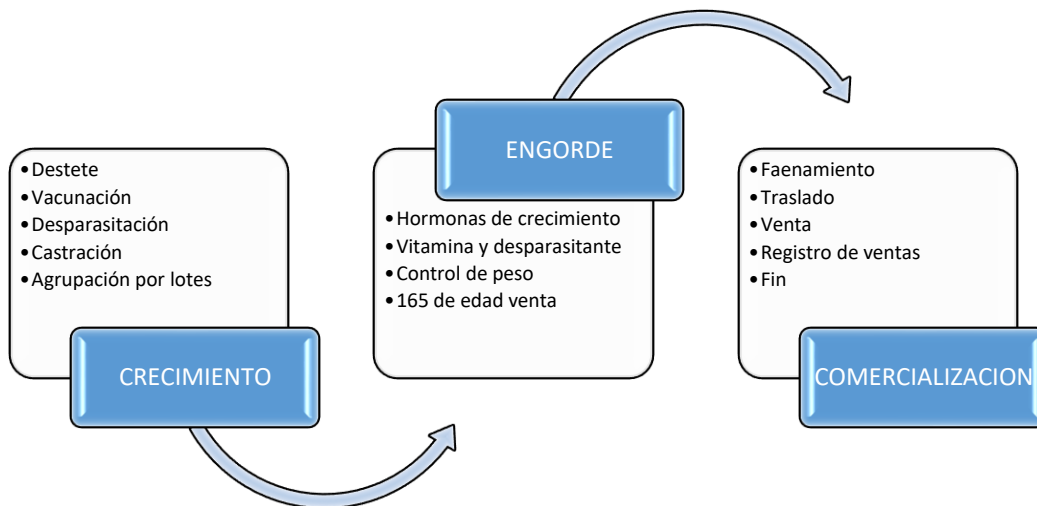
• Destete
• Vacunación
• Desparasitación
• Castración
• Agrupación por lotes

CRECIMIENTO

ENGORDE

• Hormonas de crecimiento
• Vitamina y desparasitante
• Control de peso
• 165 de edad venta

• Faenamiento
• Traslado
• Venta
• Registro de ventas
• Fin

COMERCIALIZACION